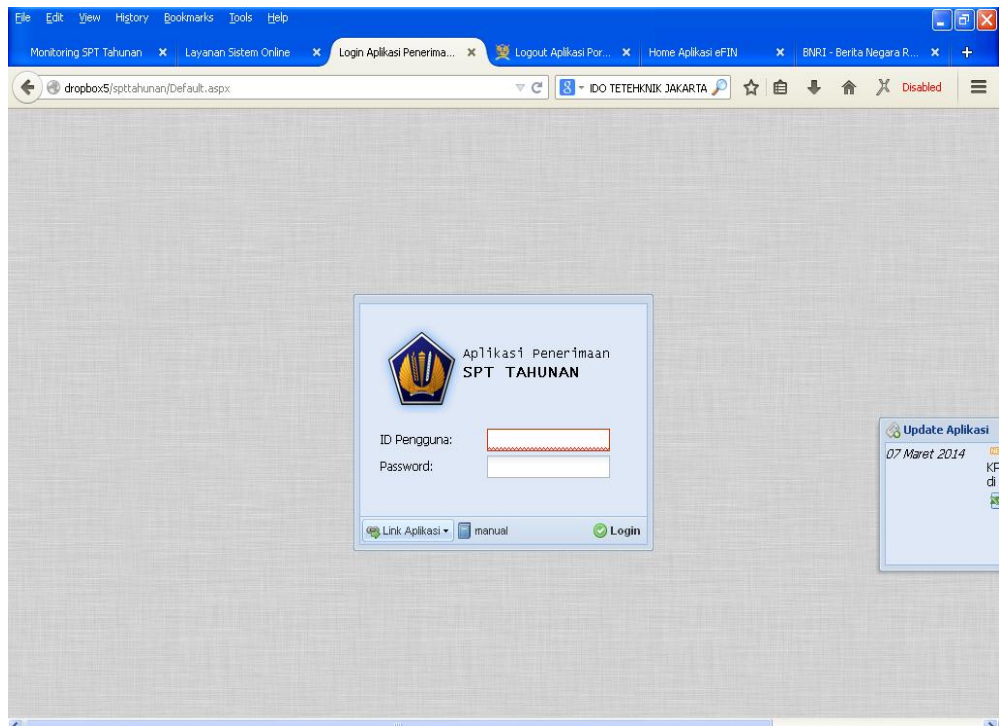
File Edit View History Bookmarks Tools Help

Monitoring SPT Tahunan × Layanan Sistem Online × Login Aplikasi Penerima... × Logout Aplikasi Por... × Home Aplikasi eFIN × BNRI - Berita Negara R... × +

dropbox5/spttahunan/Default.aspx

IDO TETEHKNIK JAKARTA

Disabled

Aplikasi Penerimaan
SPT TAHUNAN

ID Pengguna:
Password:

Link Aplikasi manual Login

Update Aplikasi
07 Maret 2014
KP
di